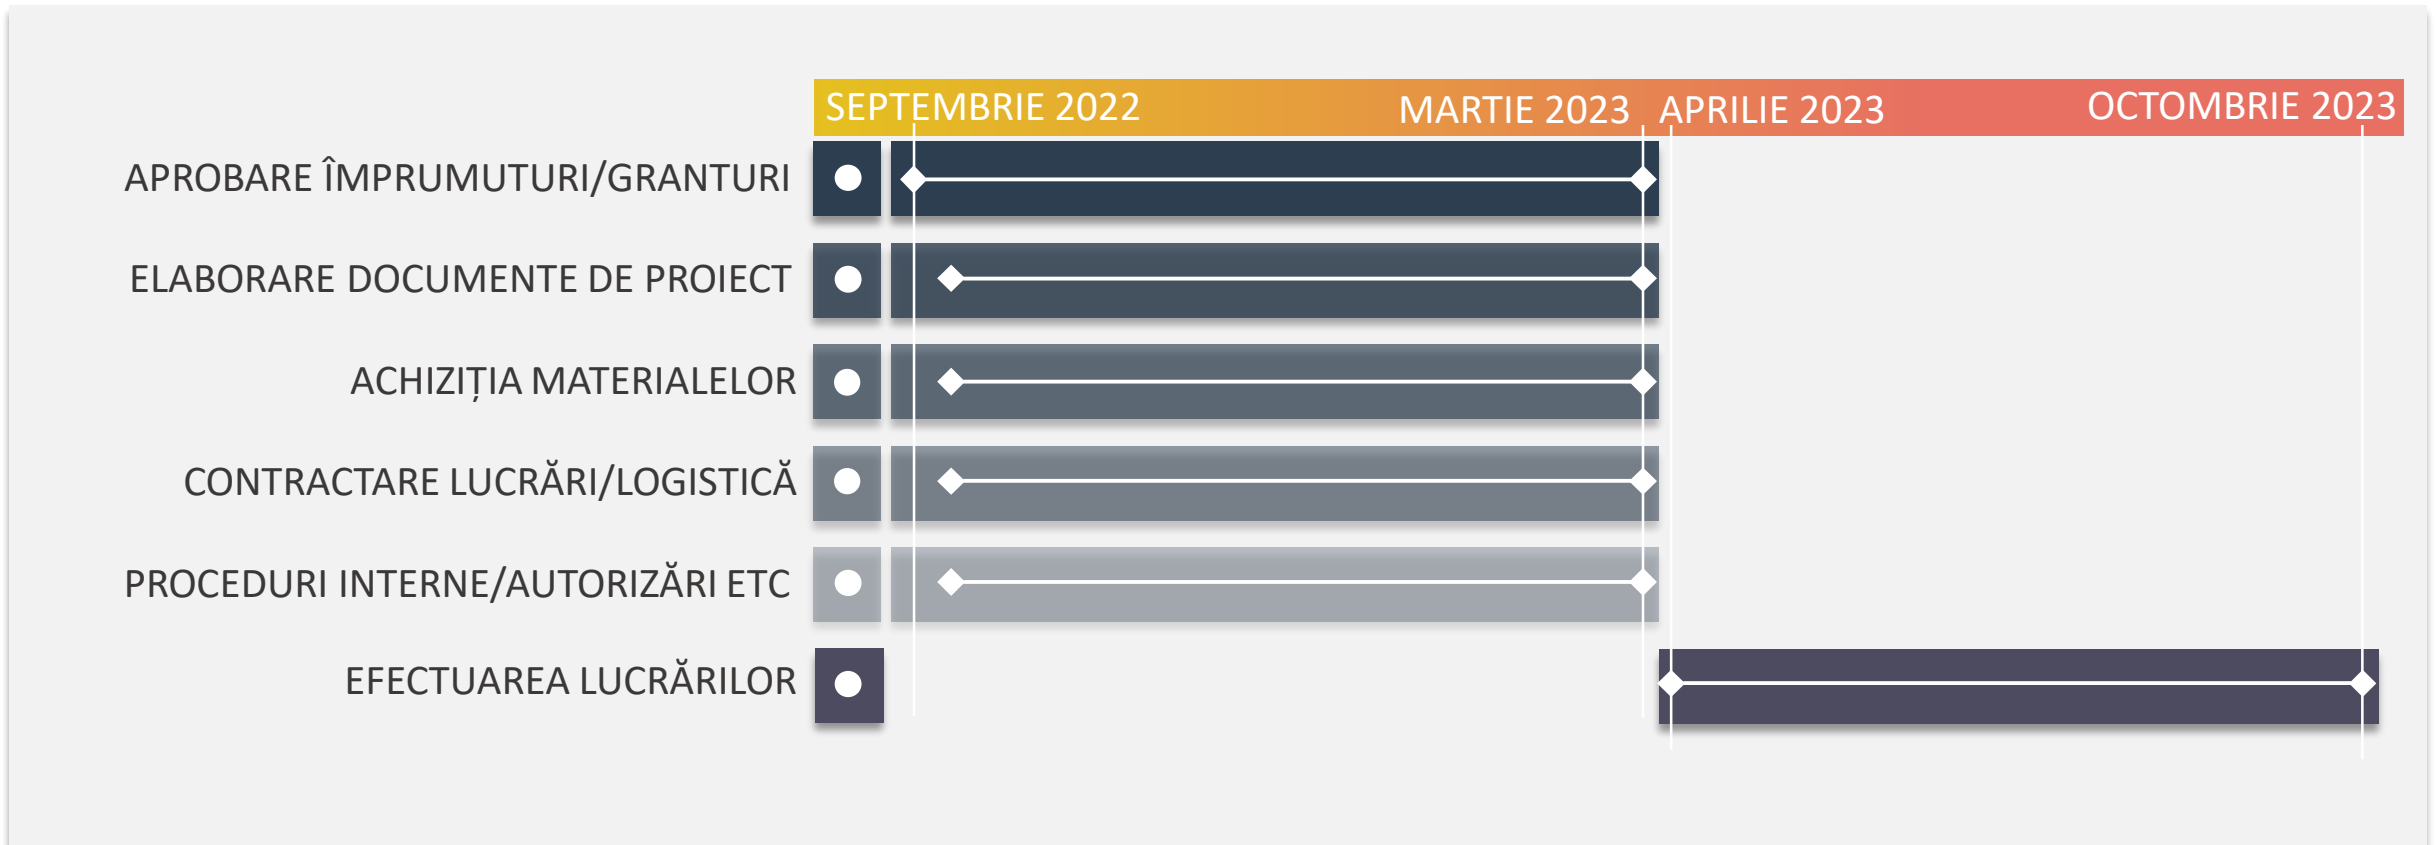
SEPTEMBRIE 2022
MARTIE 2023
APRILIE 2023
OCTOMBRIE 2023

APROBARE ÎMPRUMUTURI/GRANTURI

ELABORARE DOCUMENTE DE PROIECT

ACHIZIȚIA MATERIALELOR

CONTRACTARE LUCRĂRI/LOGISTICĂ

PROCEDURI INTERNE/AUTORIZĂRI ETC

EFECTUAREA LUCRĂRILOR